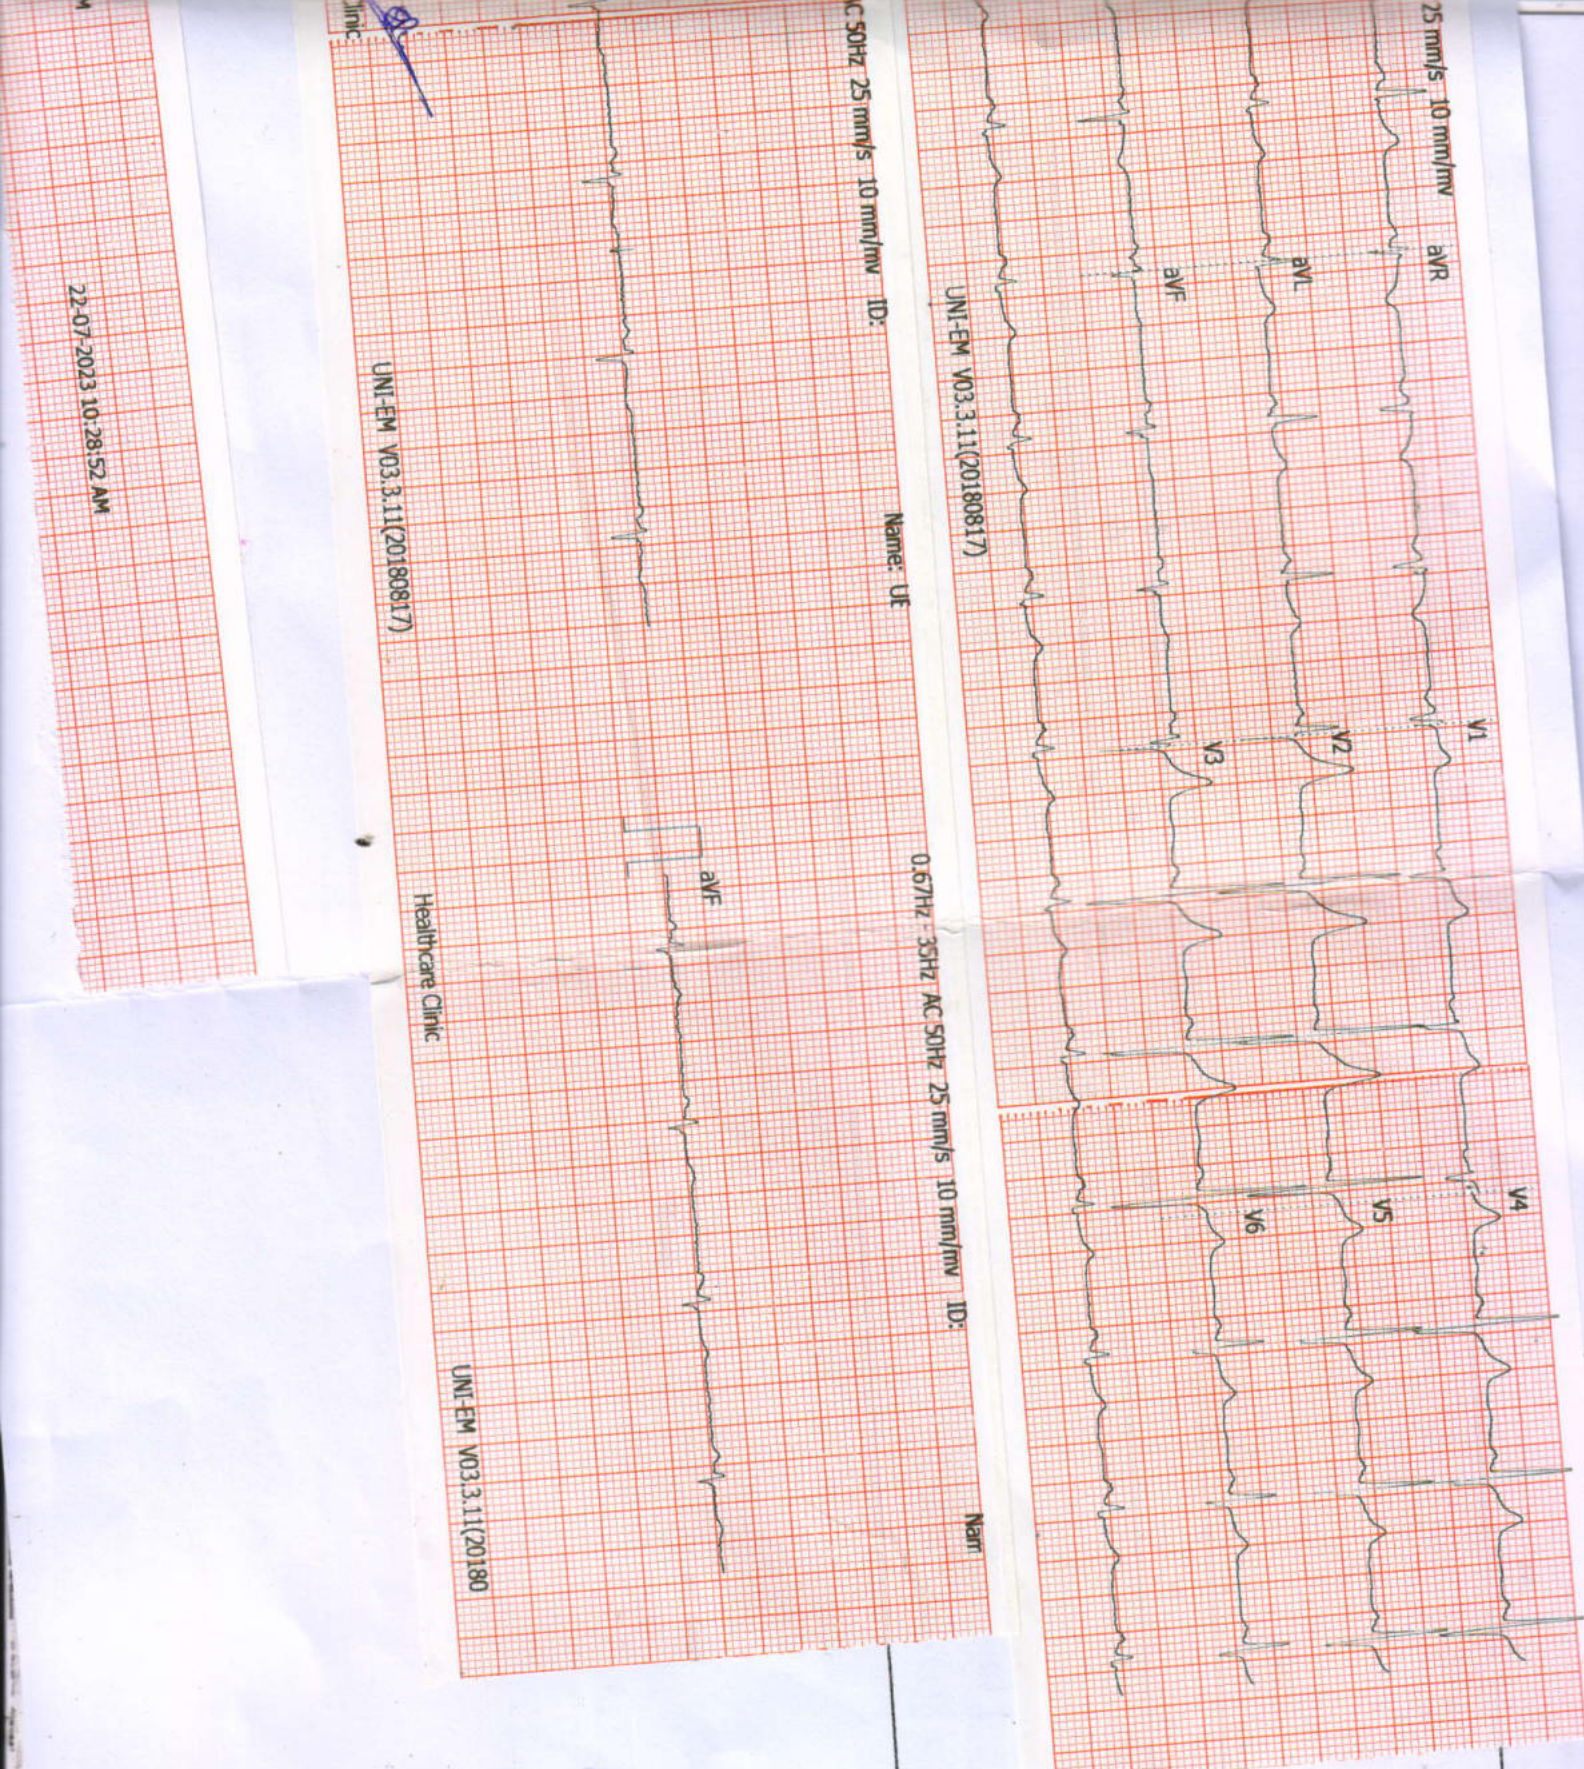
M

22-07-2023 10:28:52 AM

linic

C 50Hz 25 mm/s 10 mm/mV ID:

Name: UE

UNI-EM V03.3.11(20180817)

aVF

Healthcare Clinic

UNI-EM V03.3.11(20180

UNI-EM V03.3.11(20180817)

0.67Hz 35Hz AC 50Hz 25 mm/s 10 mm/mV ID:

Nam

25 mm/s 10 mm/mV

aVR

aVL

aVF

V1

V2

V3

V4

V5

V6